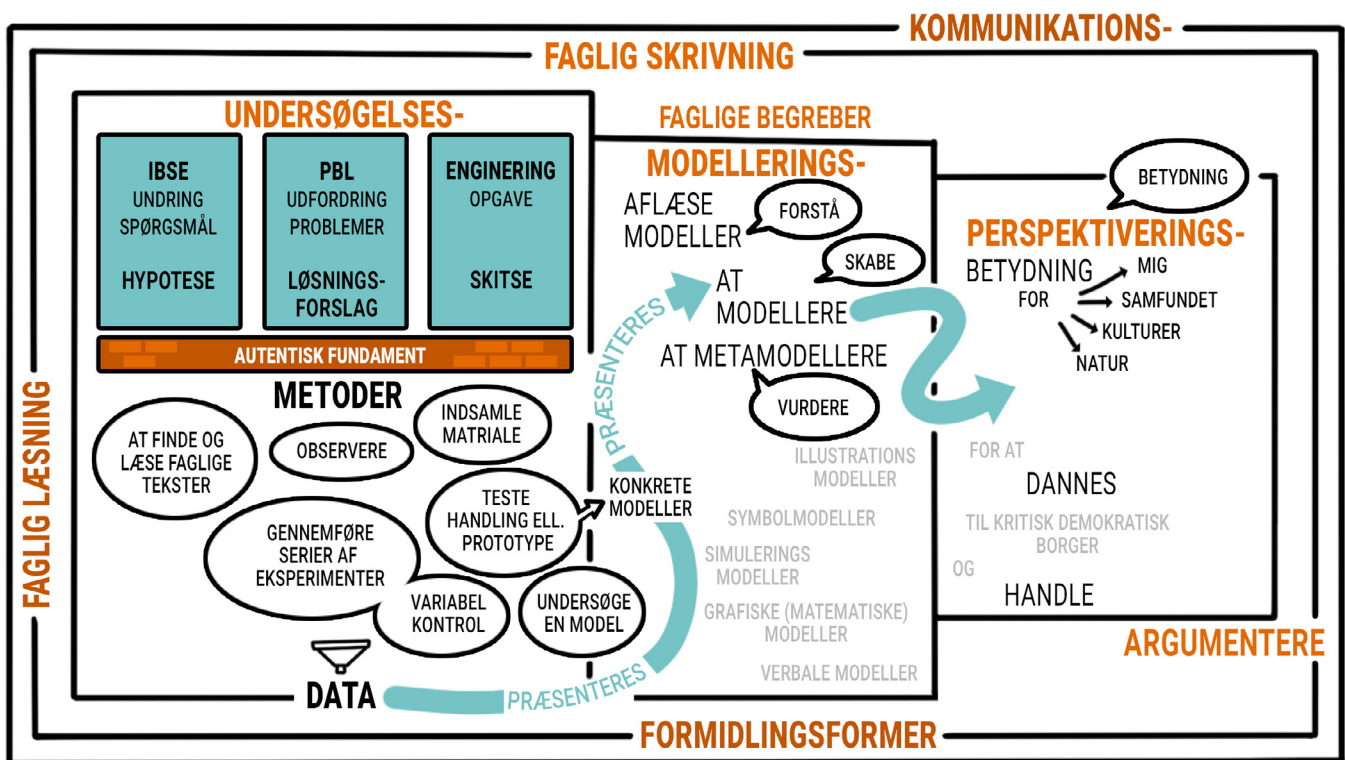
KOMMUNIKATIONS-

FAGLIG SKRIVNING

UNDERSØGELSES-

IBSE
UNDRING
SPØRGSMÅL
HYPOTESE

PBL
UDFORDRING
PROBLEMER
LØSNINGS-
FORSLAG

ENGINERING
OPGAVE
SKITSE

AUTENTISK FUNDAMENT

METODER

AT FINDE OG LÆSE FAGLIGE TEKSTER

OBSERVERE

INDSAMLE MATRIALE

TESTE HANDLING ELL. PROTOTYPE

GENNEMFØRE SERIER AF EKSPERIMENTER

VARIABEL KONTROL

UNDERSØGE EN MODEL

DATA

FAGLIGE BEGREBER

MODELLERINGS-

AFLÆSE MODELLER

FORSTÅ

SKABE

AT MODELLERE

AT METAMODELLERE

VURDERE

PRÆSENTERES

KONKRETE MODELLER

ILLUSTRATIONS MODELLER

SYMBOLMODELLER

SIMULERINGS MODELLER

GRAFISKE (MATEMATISKE) MODELLER

VERBALE MODELLER

PRÆSENTERES

BETYDNING

PERSPEKTIVERINGS-

BETYDNING FOR
MIG
SAMFUNDET
KULTURER
NATUR

FOR AT

DANNES

TIL KRITISK DEMOKRATISK BORGER

OG

HANDLE

ARGUMENTERE

FAGLIG LÆSNING

FORMIDLINGSFORMER